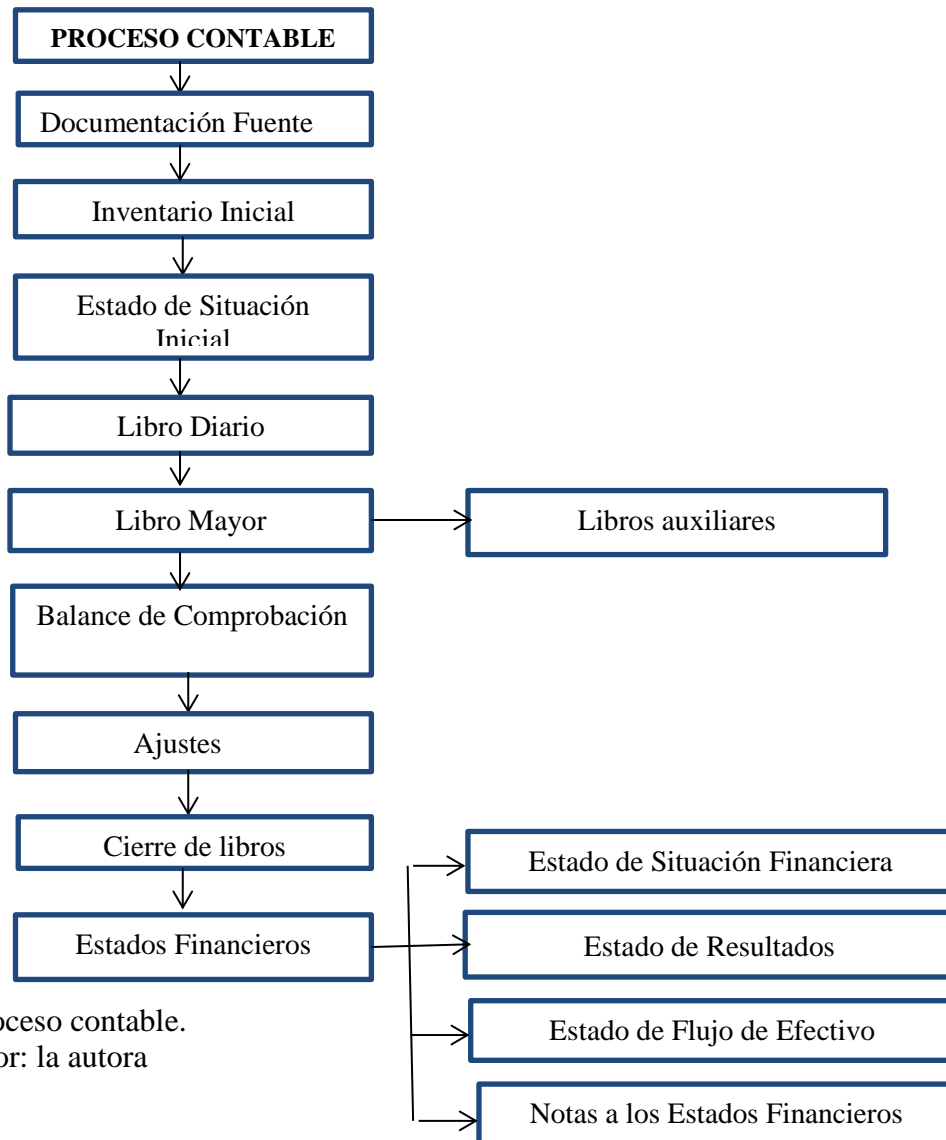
PROCESO CONTABLE

Documentación Fuente

Inventario Inicial

Estado de Situación Inicial

Libro Diario

Libro Mayor

Libros auxiliares

Balance de Comprobación

Ajustes

Cierre de libros

Estados Financieros

Estado de Situación Financiera

Estado de Resultados

Estado de Flujo de Efectivo

Notas a los Estados Financieros

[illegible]oceso contable.
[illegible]or: la autora